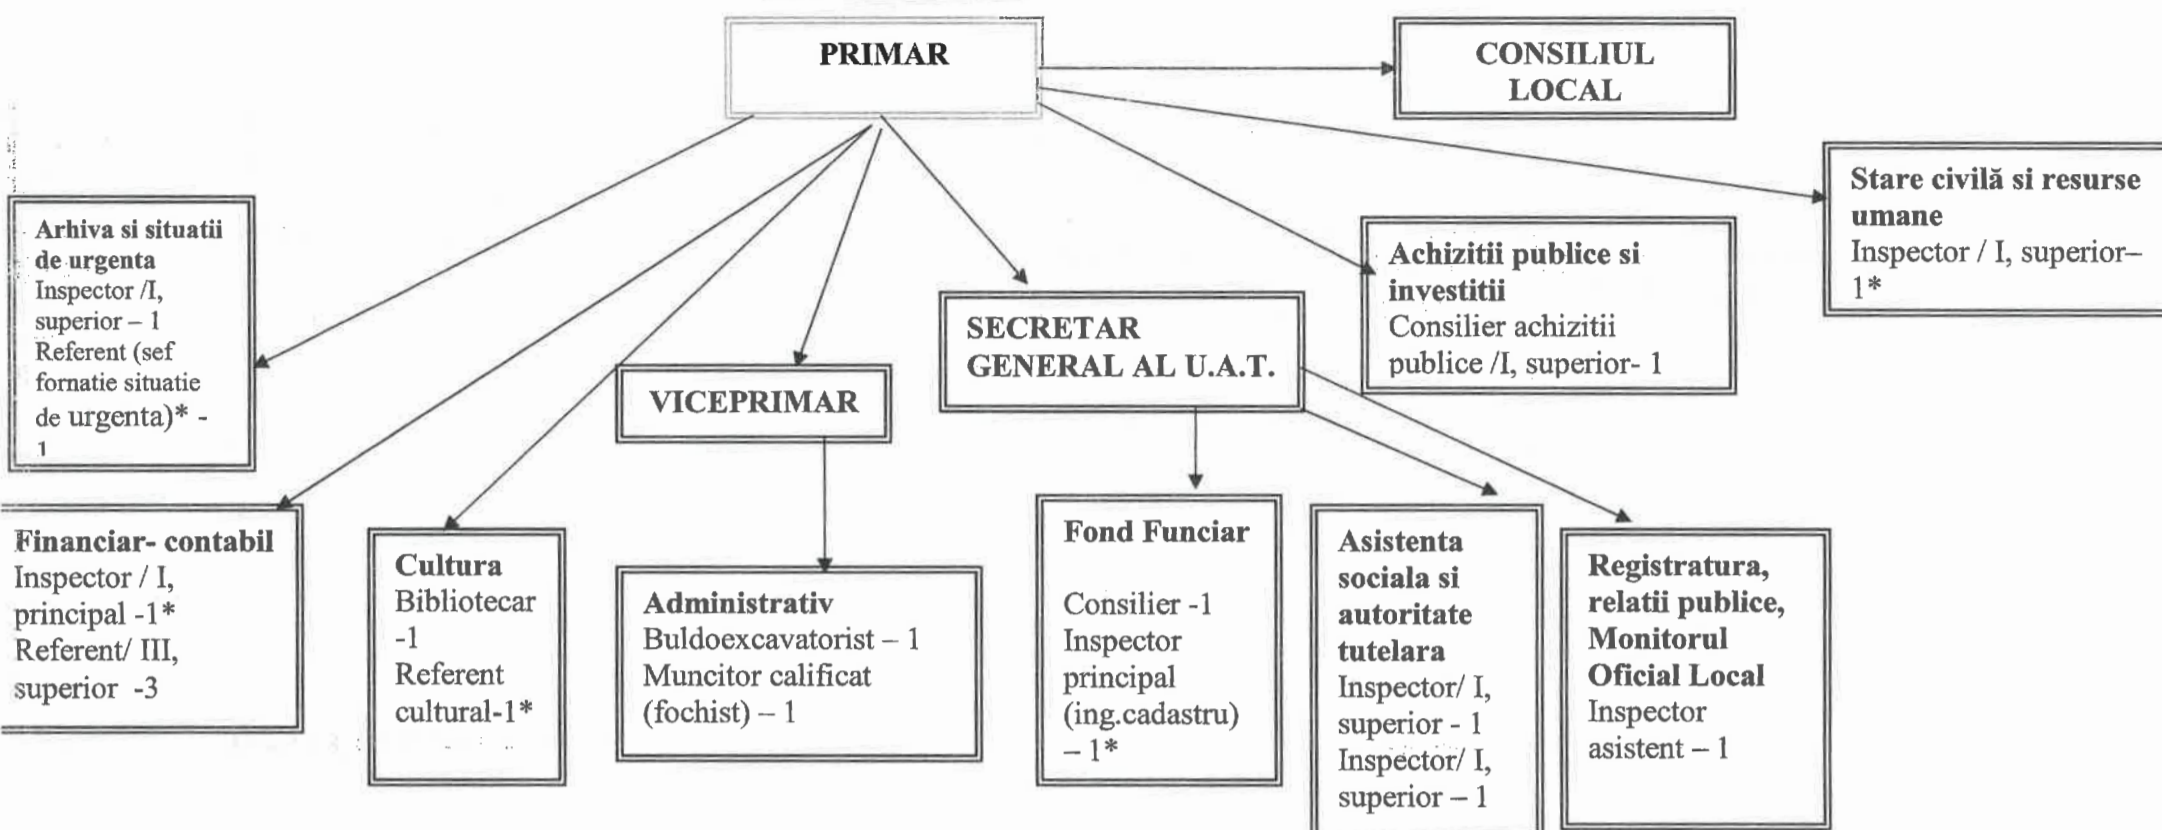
PRIMAR

CONSILIUL LOCAL

Stare civilă si resurse umane
Inspector / I, superior– 1*

Arhiva si situatii de urgenta
Inspector /I, superior – 1
Referent (sef fornatie situatie de urgenta)* - 1

Achizitii publice si investitii
Consilier achizitii publice /I, superior- 1

SECRETAR GENERAL AL U.A.T.

VICEPRIMAR

Financiar- contabil
Inspector / I, principal -1*
Referent/ III, superior -3

Cultura
Bibliotecar -1
Referent cultural-1*

Administrativ
Buldoexcavatorist – 1
Muncitor calificat (fochist) – 1

Fond Funciar
Consilier -1
Inspector principal (ing.cadastru) – 1*

Asistenta sociala si autoritate tutelara
Inspector/ I, superior - 1
Inspector/ I, superior – 1

Registratura, relatii publice, Monitorul Oficial Local
Inspector asistent – 1